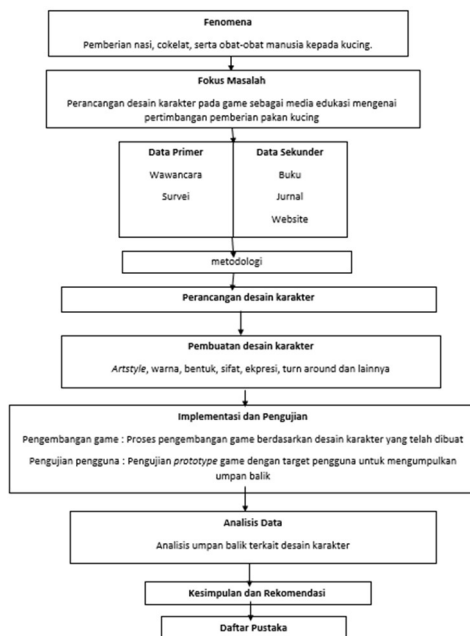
Fenomena

Pemberian nasi, cokelat, serta obat-obat manusia kepada kucing.

Fokus Masalah

Perancangan desain karakter pada game sebagai media edukasi mengenai pertimbangan pemberian pakan kucing

Data Primer

Wawancara

Survei

Data Sekunder

Buku

Jurnal

Website

metodologi

Perancangan desain karakter

Pembuatan desain karakter

*Artstyle*, warna, bentuk, sifat, ekpresi, turn around dan lainnya

Implementasi dan Pengujian

Pengembangan game : Proses pengembangan game berdasarkan desain karakter yang telah dibuat

Pengujian pengguna : Pengujian *prototype* game dengan target pengguna untuk mengumpulkan umpan balik

Analisis Data

Analisis umpan balik terkait desain karakter

Kesimpulan dan Rekomendasi

Daftar Pustaka